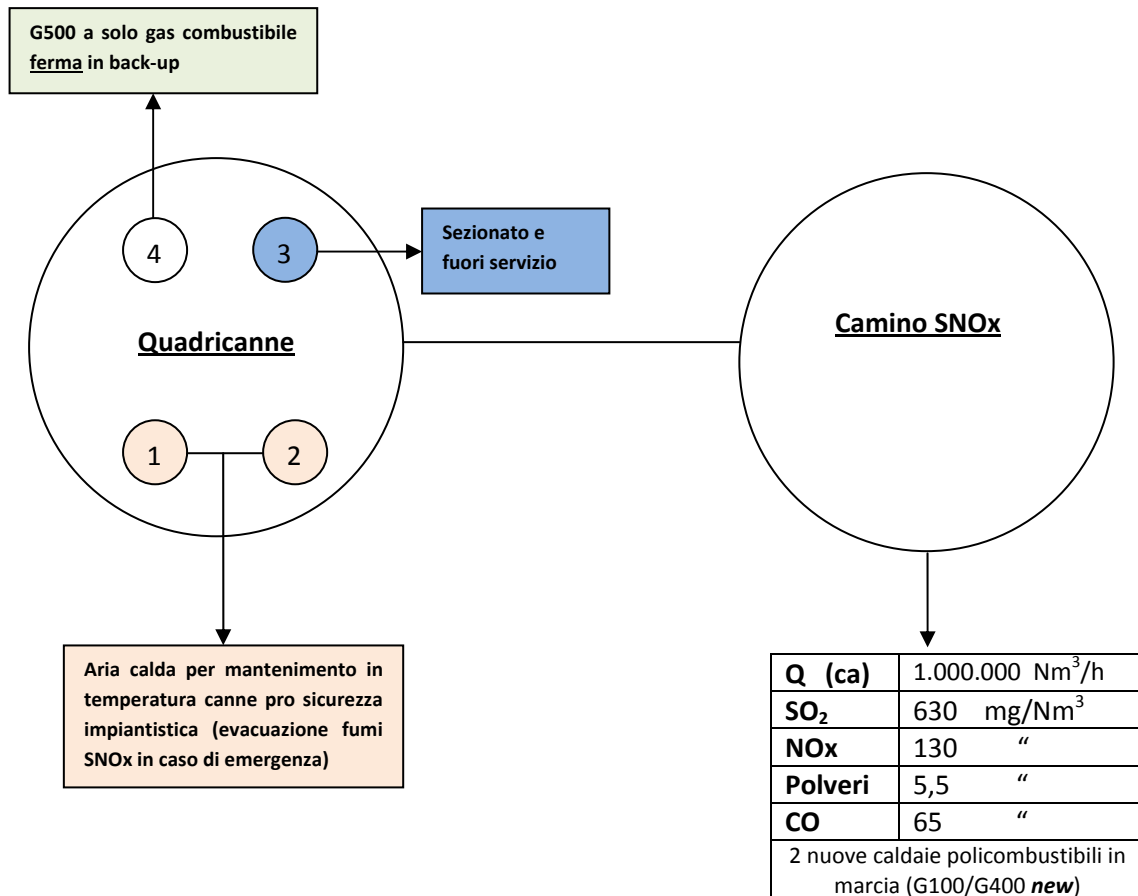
G500 a solo gas combustibile ferma in back-up

4

3

Sezionato e fuori servizio

Quadricanne

Camino SNOx

1

2

Aria calda per mantenimento in temperatura canne pro sicurezza impiantistica (evacuazione fumi SNOx in caso di emergenza)

| Q (ca) | 1.000.000 $Nm^3/h$ |
|---|---|
| $SO_2$ | 630 $mg/Nm^3$ |
| NOx | 130 " |
| Polveri | 5,5 " |
| CO | 65 " |
| 2 nuove caldaie policombustibili in marcia (G100/G400 new) | |